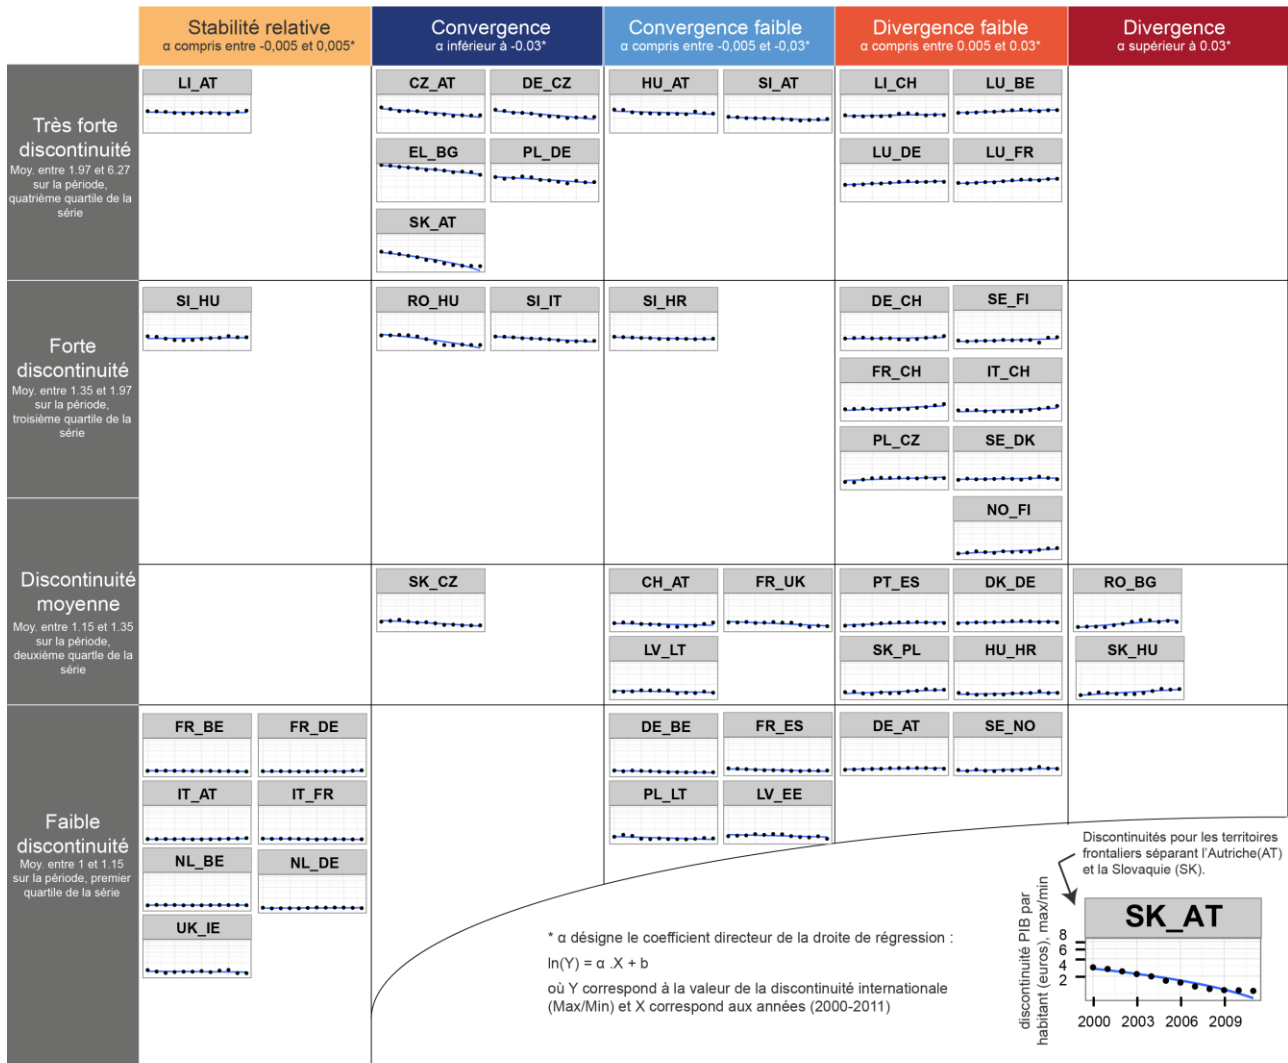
| | Stabilité relative α compris entre -0,005 et 0,005* | Convergence α inférieur à -0.03* | Convergence faible α compris entre -0,005 et -0,03* | Divergence faible α compris entre 0.005 et 0.03* | Divergence α supérieur à 0.03* |
|---|---|---|---|---|---|
| Très forte discontinuité Moy. entre 1.97 et 6.27 sur la période, quatrième quartile de la série | LI_AT | CZ_AT, DE_CZ, EL_BG, PL_DE, SK_AT | HU_AT, SI_AT | LI_CH, LU_BE, LU_DE, LU_FR | |
| Forte discontinuité Moy. entre 1.35 et 1.97 sur la période, troisième quartile de la série | SI_HU | RO_HU, SI_IT | SI_HR | DE_CH, SE_FI, FR_CH, IT_CH, PL_CZ, SE_DK, NO_FI | |
| Discontinuité moyenne Moy. entre 1.15 et 1.35 sur la période, deuxième quartile de la série | | SK_CZ | CH_AT, FR_UK, LV_LT | PT_ES, DK_DE, SK_PL, HU_HR | RO_BG, SK_HU |
| Faible discontinuité Moy. entre 1 et 1.15 sur la période, premier quartile de la série | FR_BE, FR_DE, IT_AT, IT_FR, NL_BE, NL_DE, UK_IE | | DE_BE, FR_ES, PL_LT, LV_EE | DE_AT, SE_NO | |

Discontinuités pour les territoires frontaliers séparant l'Autriche(AT) et la Slovaquie (SK).

SK_AT

discontinuité PIB par habitant (euros), max/min

8
6
4
2

2000 2003 2006 2009

* α désigne le coefficient directeur de la droite de régression :

ln(Y) = α .X + b

où Y correspond à la valeur de la discontinuité internationale (Max/Min) et X correspond aux années (2000-2011)